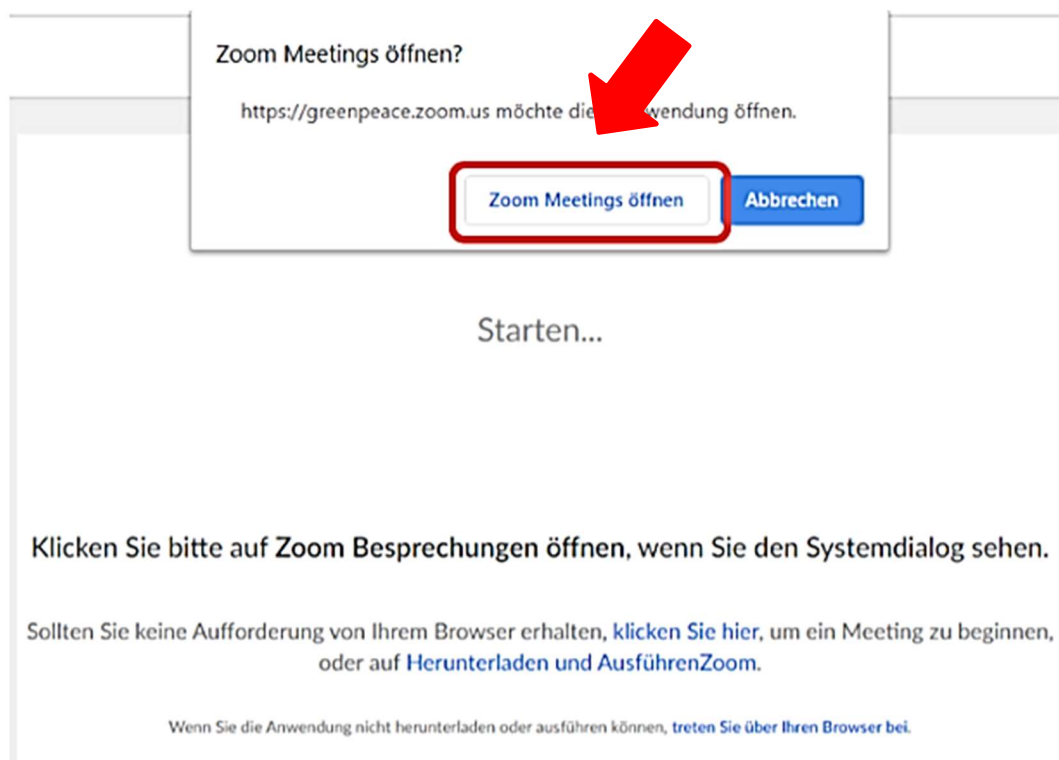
Zoom Meetings öffnen?

https://greenpeace.zoom.us möchte die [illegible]wendung öffnen.

Zoom Meetings öffnen

Abbrechen

Starten...

Klicken Sie bitte auf Zoom Besprechungen öffnen, wenn Sie den Systemdialog sehen.

Sollten Sie keine Aufforderung von Ihrem Browser erhalten, klicken Sie hier, um ein Meeting zu beginnen, oder auf Herunterladen und AusführenZoom.

Wenn Sie die Anwendung nicht herunterladen oder ausführen können, treten Sie über Ihren Browser bei.